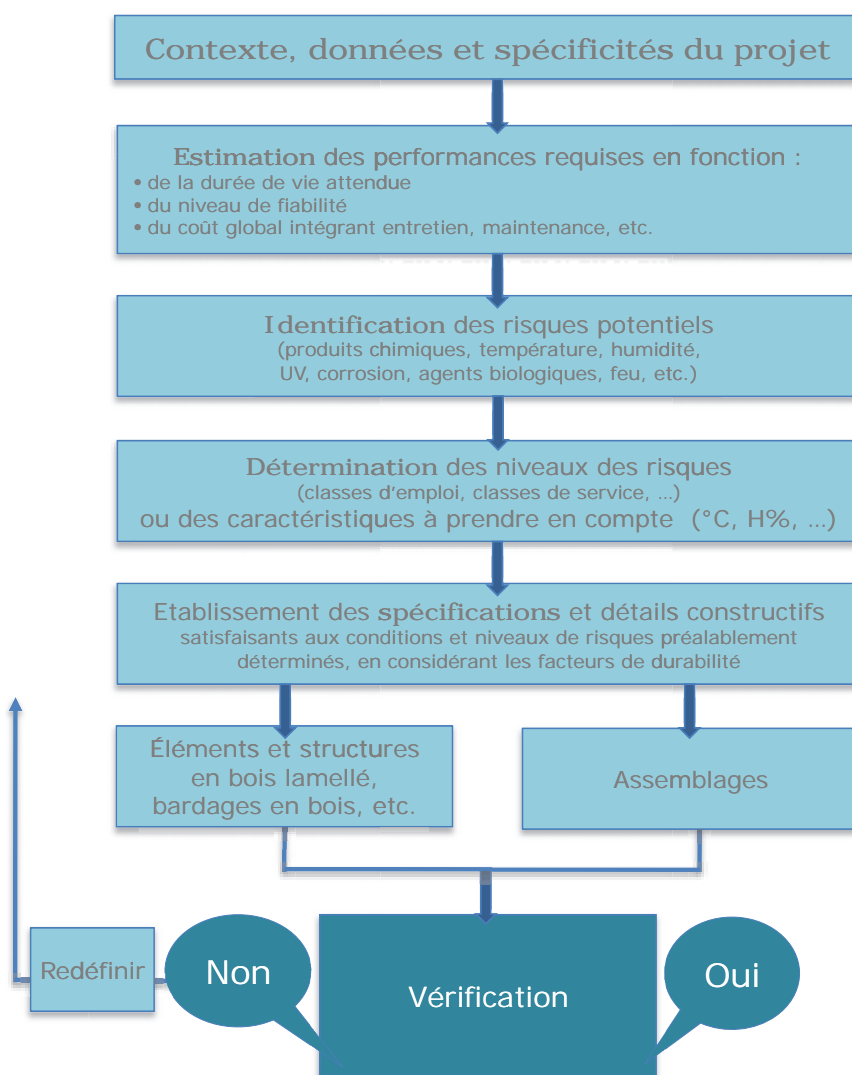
Contexte, données et spécificités du projet

Estimation des performances requises en fonction :
• de la durée de vie attendue
• du niveau de fiabilité
• du coût global intégrant entretien, maintenance, etc.

Identification des risques potentiels
(produits chimiques, température, humidité, UV, corrosion, agents biologiques, feu, etc.)

Détermination des niveaux des risques
(classes d'emploi, classes de service, …)
ou des caractéristiques à prendre en compte (°C, H%, …)

Etablissement des spécifications et détails constructifs
satisfaisants aux conditions et niveaux de risques préalablement déterminés, en considérant les facteurs de durabilité

Éléments et structures en bois lamellé, bardages en bois, etc.

Assemblages

Redéfinir

Non

Vérification

Oui